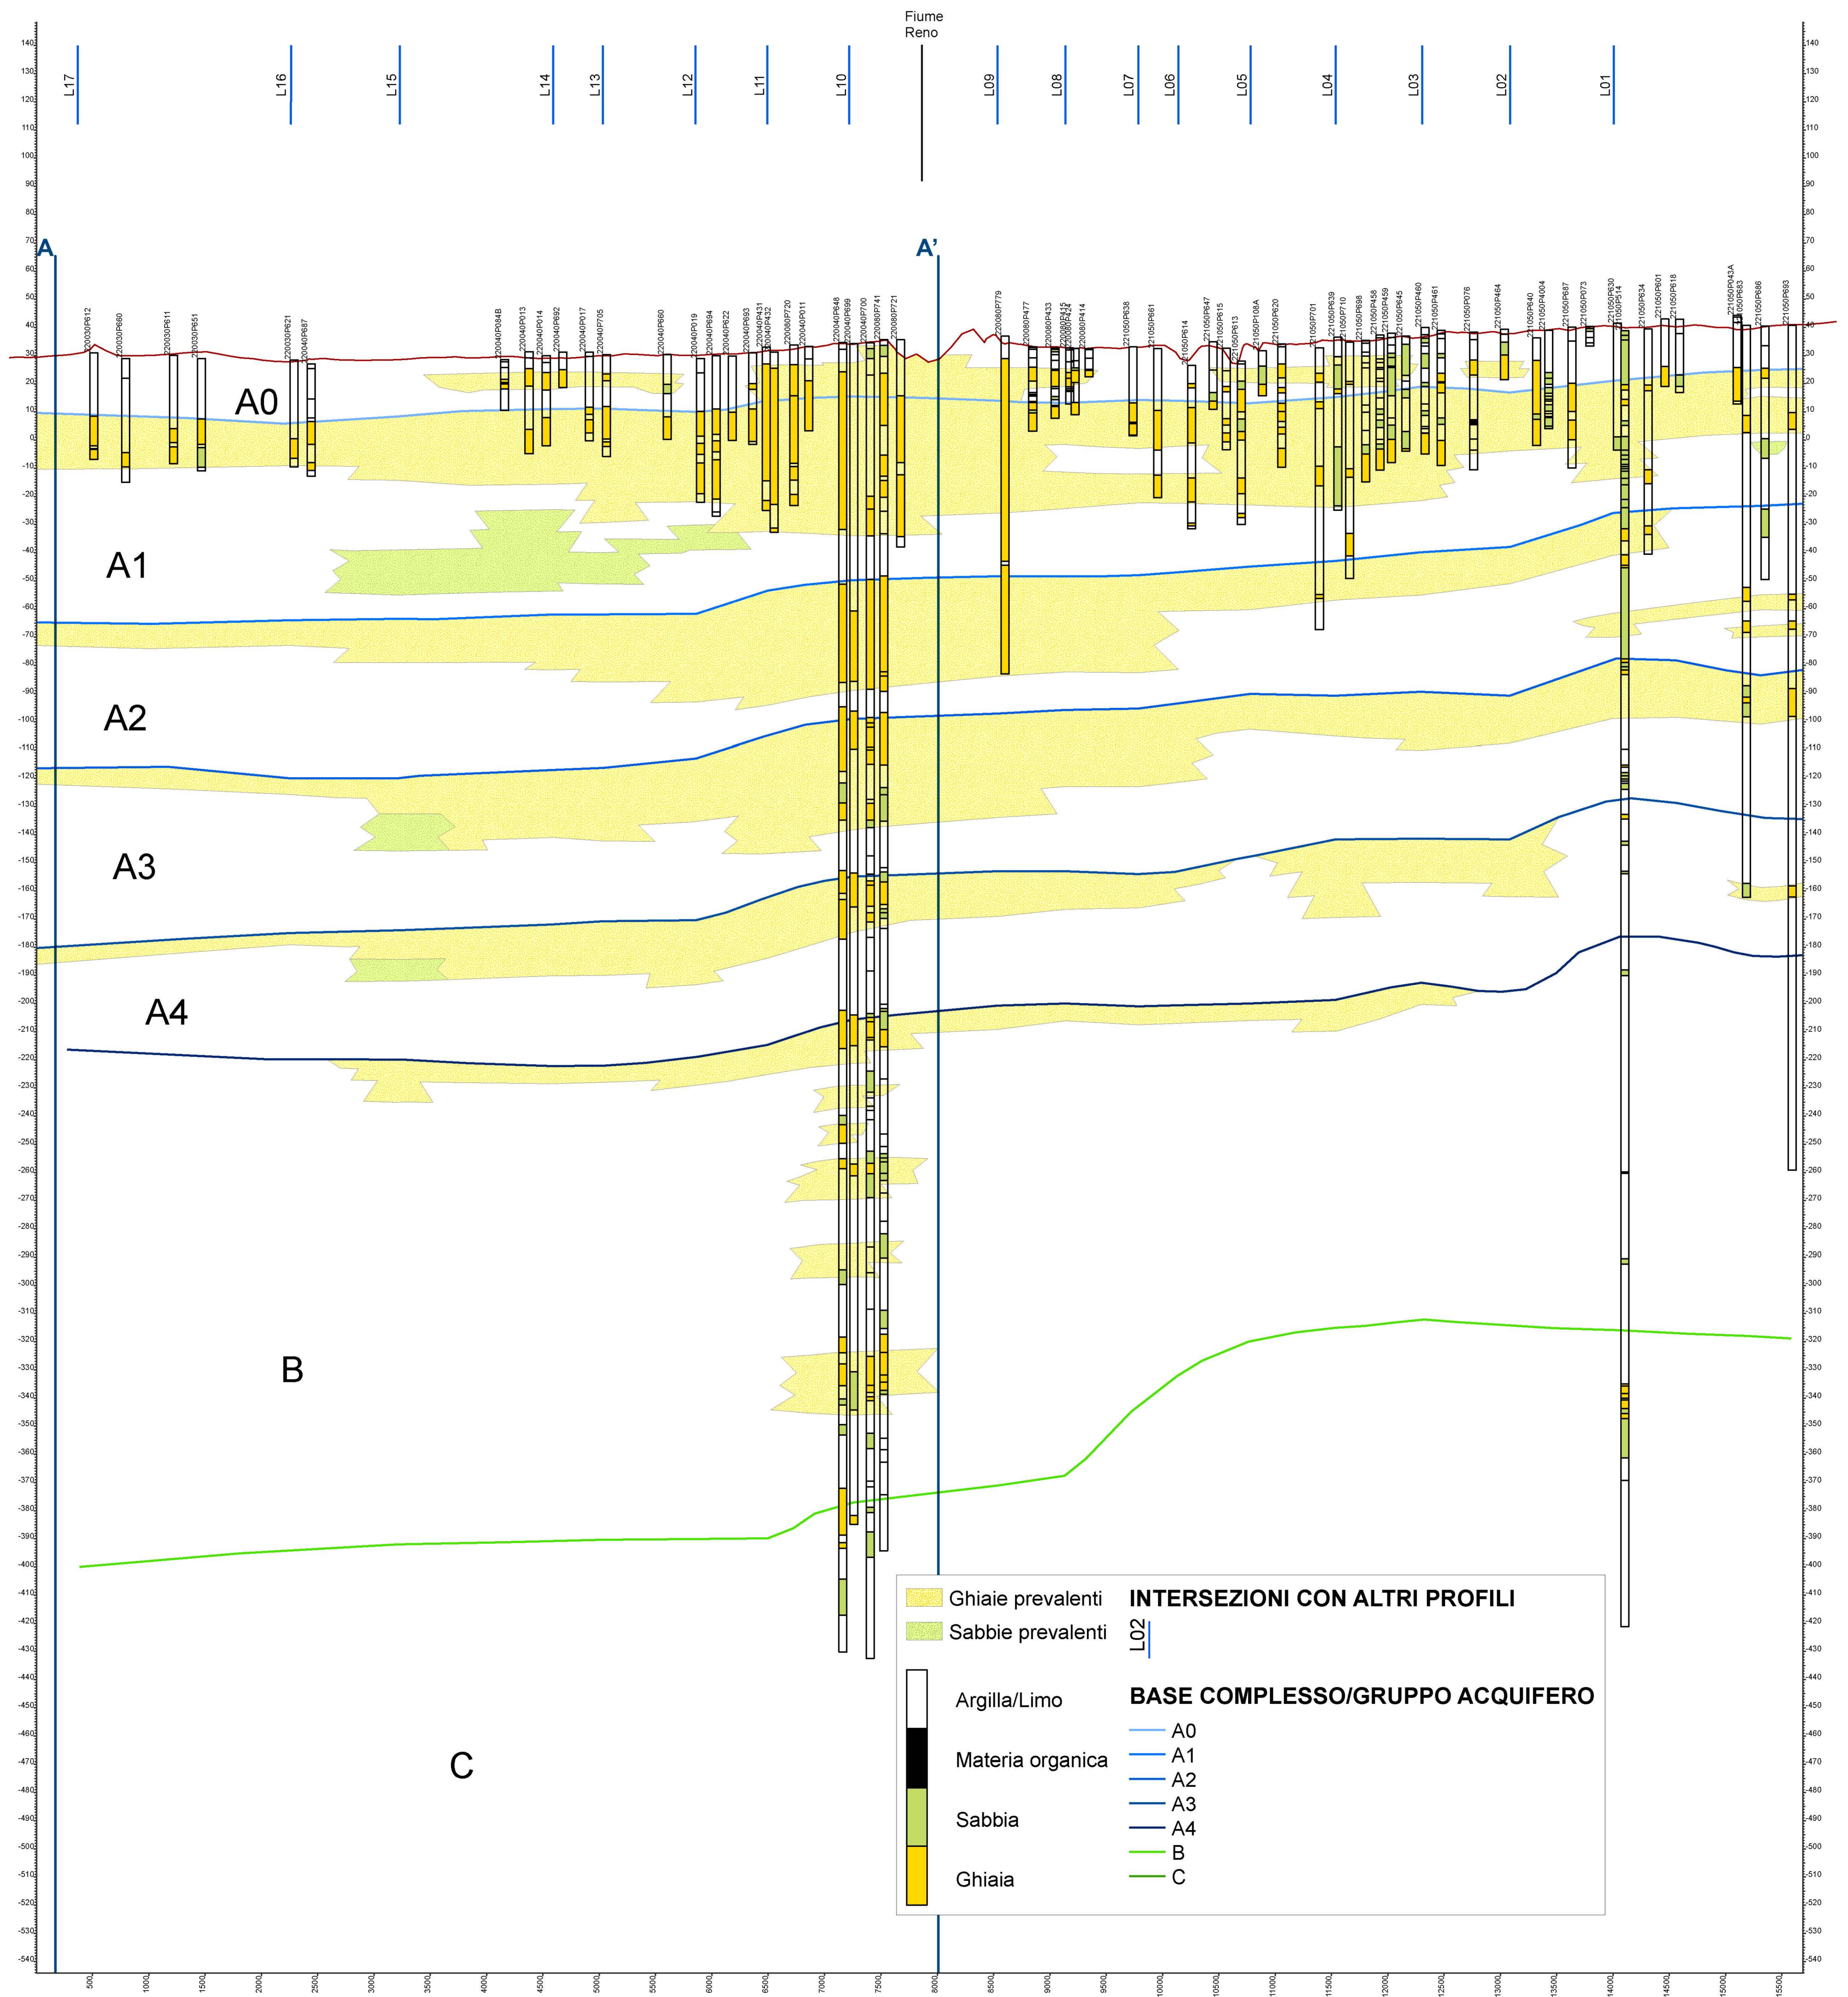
Fiume Reno

L17 L16 L15 L14 L13 L12 L11 L10 L09 L08 L07 L06 L05 L04 L03 L02 L01

A

A'

A0

A1

A2

A3

A4

B

C

220030P612 220030P660 220030P611 220030P651 220030P621 220040P687 220040P084B 220040P013 220040P014 220040P692 220040P017 220040P705 220040P660 220040P019 220040P694 220040P622 220040P693 220040P431 220040P432 220080P720 220040P011 220040P648 220040P699 220040P700 220080P741 220080P721 220080P779 220080P477 220080P433 220080P415 220080P424 220080P414 221050P638 221050P661 221050P614 221050P647 221050P615 221050P613 221050P108A 221050P620 221050P701 221050P639 221050P710 221050P698 221050P458 221050P459 221050P645 221050P460 221050P461 221050P076 221050P464 221050P640 221050P4004 221050P687 221050P073 221050P630 221050P514 221050P634 221050P601 221050P618 221050P043A 221050P683 221050P686 221050P693

Ghiaie prevalenti
Sabbie prevalenti

INTERSEZIONI CON ALTRI PROFILI
L02

Argilla/Limo
Materia organica
Sabbia
Ghiaia

BASE COMPLESSO/GRUPPO ACQUIFERO
A0
A1
A2
A3
A4
B
C

140 130 120 110 100 90 80 70 60 50 40 30 20 10 0 -10 -20 -30 -40 -50 -60 -70 -80 -90 -100 -110 -120 -130 -140 -150 -160 -170 -180 -190 -200 -210 -220 -230 -240 -250 -260 -270 -280 -290 -300 -310 -320 -330 -340 -350 -360 -370 -380 -390 -400 -410 -420 -430 -440 -450 -460 -470 -480 -490 -500 -510 -520 -530 -540

500 1000 1500 2000 2500 3000 3500 4000 4500 5000 5500 6000 6500 7000 7500 8000 8500 9000 9500 10000 10500 11000 11500 12000 12500 13000 13500 14000 14500 15000 15500